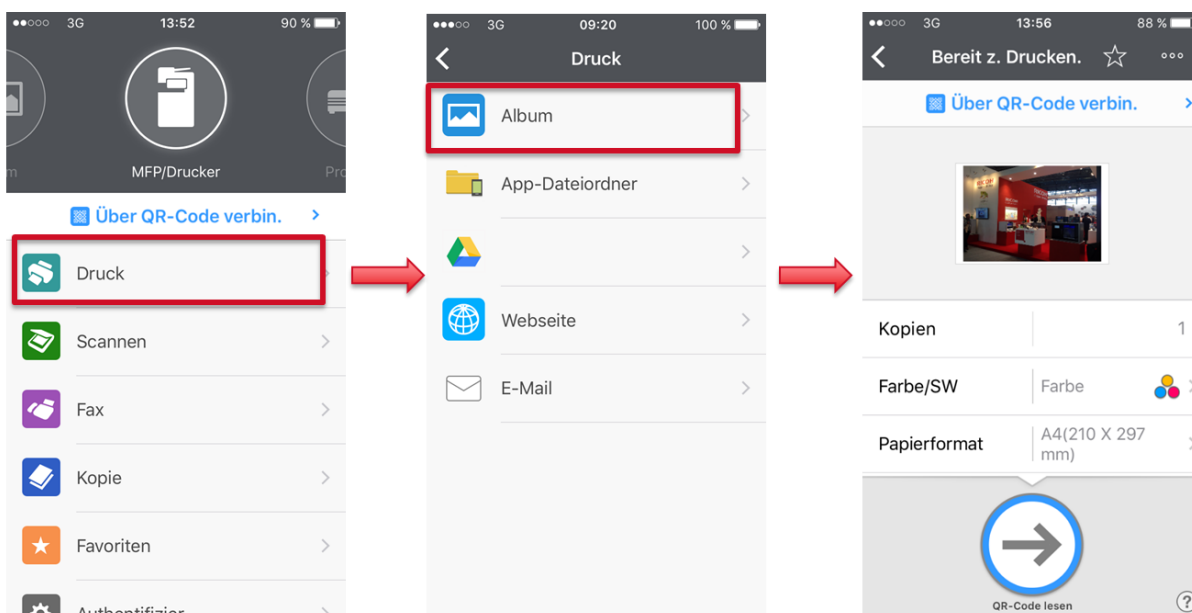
●●○○○ 3G 13:52 90 %

m MFP/Drucker Pro

Über QR-Code verbin. >

Druck

Scannen

Fax

Kopie

Favoriten

Authentifizier

●●○○○ 3G 09:20 100 %

Druck

Album

App-Dateiordner

Webseite

E-Mail

●●○○○ 3G 13:56 88 %

Bereit z. Drucken.

Über QR-Code verbin. >

Kopien 1

Farbe/SW Farbe

Papierformat A4(210 X 297 mm)

QR-Code lesen

?